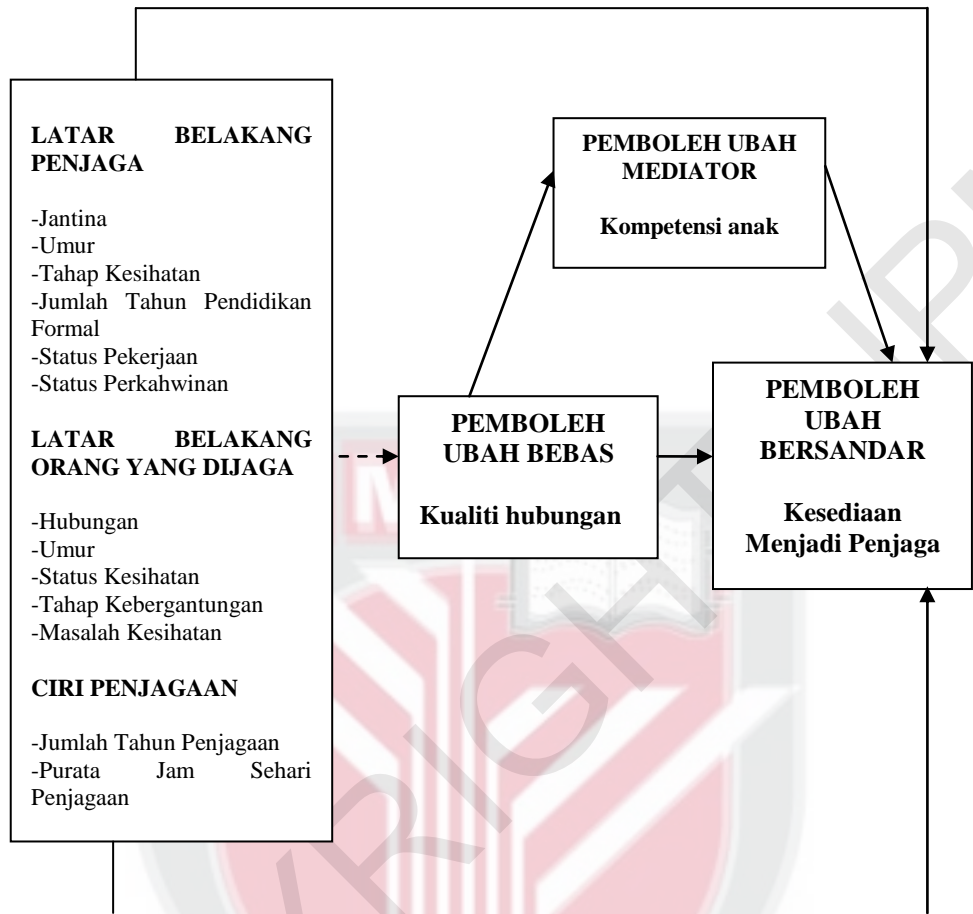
LATAR BELAKANG PENJAGA

-Jantina
-Umur
-Tahap Kesihatan
-Jumlah Tahun Pendidikan Formal
-Status Pekerjaan
-Status Perkahwinan

LATAR BELAKANG ORANG YANG DIJAGA

-Hubungan
-Umur
-Status Kesihatan
-Tahap Kebergantungan
-Masalah Kesihatan

CIRI PENJAGAAN

-Jumlah Tahun Penjagaan
-Purata Jam Sehari Penjagaan

PEMBOLEH UBAH MEDIATOR

Kompetensi anak

PEMBOLEH UBAH BEBAS

Kualiti hubungan

PEMBOLEH UBAH BERSANDAR

Kesediaan Menjadi Penjaga